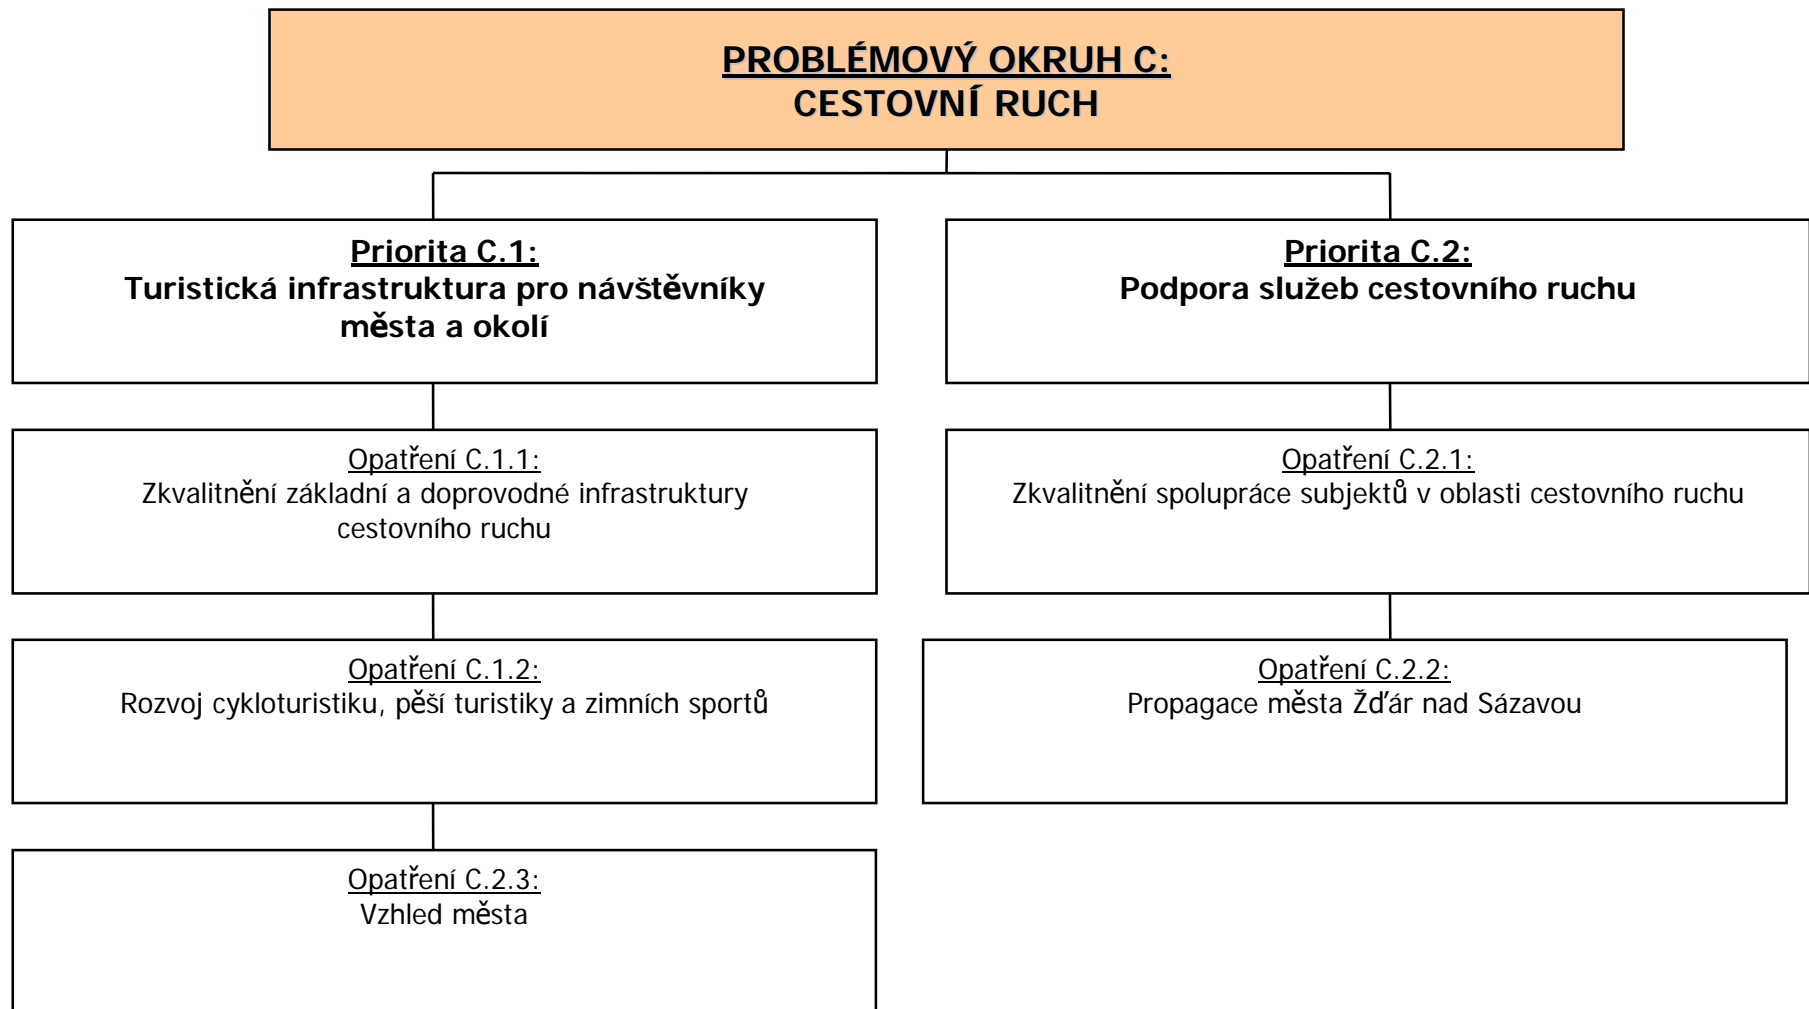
PROBLÉMOVÝ OKRUH C:
CESTOVNÍ RUCH

Priorita C.1:
Turistická infrastruktura pro návštěvníky města a okolí

Opatření C.1.1:
Zkvalitnění základní a doprovodné infrastruktury cestovního ruchu

Opatření C.1.2:
Rozvoj cykloturistiku, pěší turistiky a zimních sportů

Opatření C.2.3:
Vzhled města

Priorita C.2:
Podpora služeb cestovního ruchu

Opatření C.2.1:
Zkvalitnění spolupráce subjektů v oblasti cestovního ruchu

Opatření C.2.2:
Propagace města Žďár nad Sázavou